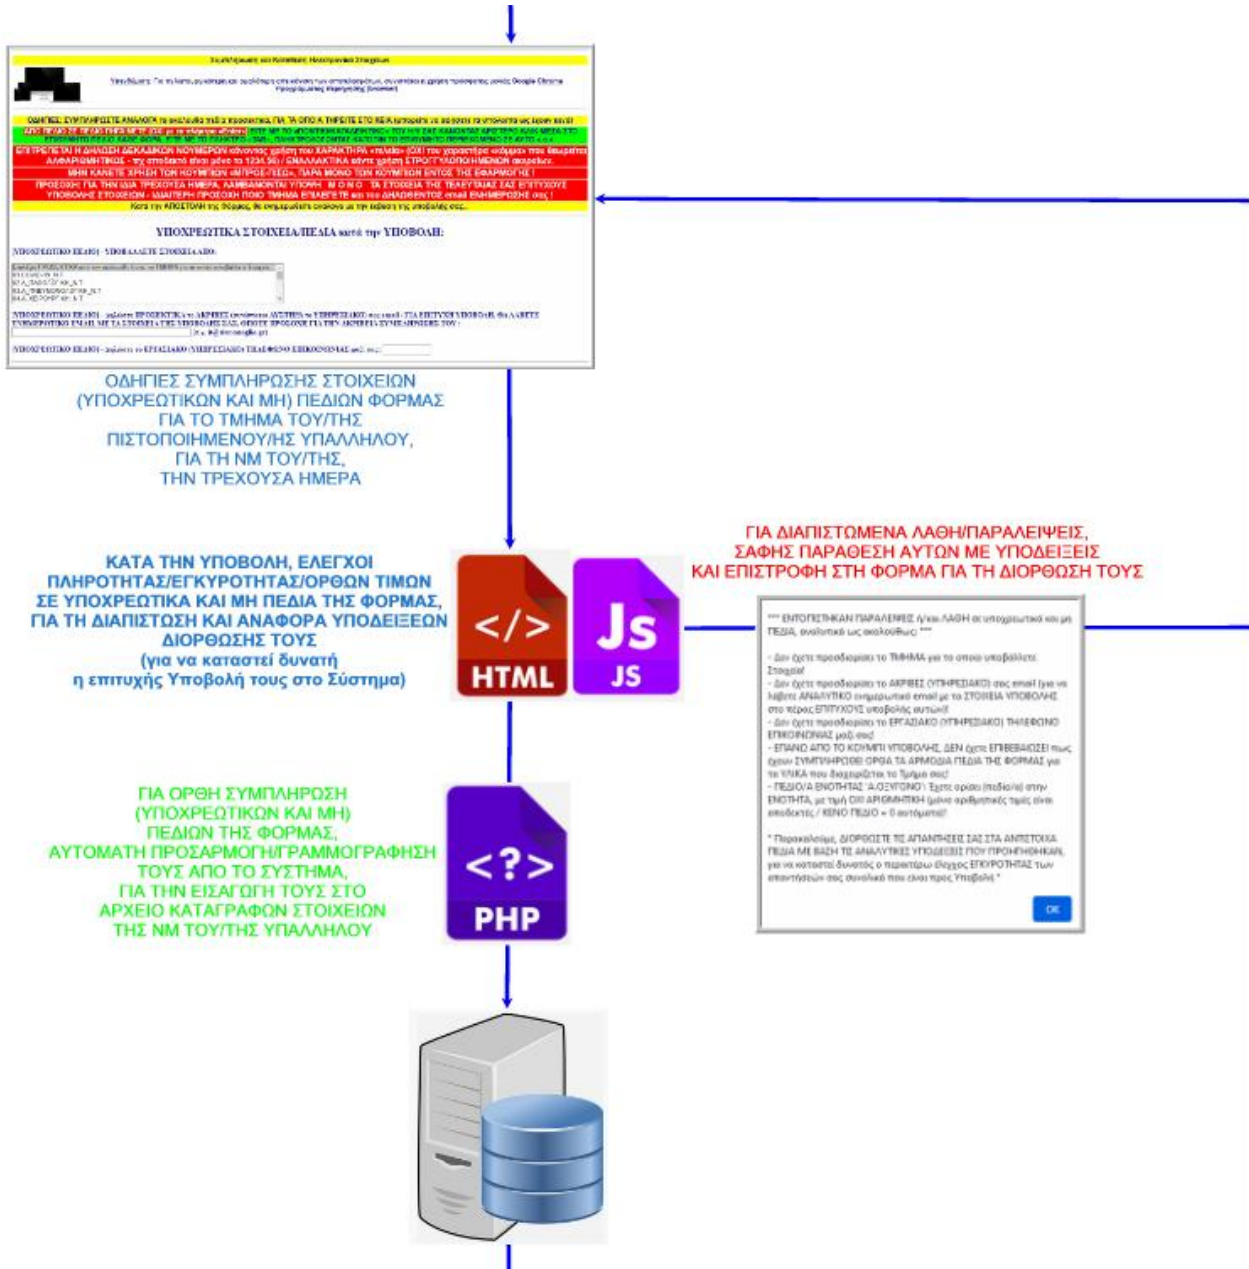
Συμπλήρωση και Καταχώρηση Ηλεκτρονικών Στοιχείων

Υπενθύμιση: Για τη σωστή λειτουργία και εμφάνιση της φόρμας, συνιστάται η χρήση του φυλλομετρητή Google Chrome

ΟΔΗΓΙΕΣ: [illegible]

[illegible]

ΕΠΙΤΡΕΠΕΤΑΙ Η ΔΗΛΩΣΗ ΔΕΚΑΔΙΚΩΝ ΝΟΥΜΕΡΩΝ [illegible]

ΜΗΝ ΚΑΝΕΤΕ ΧΡΗΣΗ ΤΩΝ ΚΟΥΜΠΙΩΝ «ΜΠΡΟΣ/ΠΙΣΩ», ΠΑΡΑ ΜΟΝΟ ΤΩΝ ΚΟΥΜΠΙΩΝ ΕΝΤΟΣ ΤΗΣ ΕΦΑΡΜΟΓΗΣ !

ΠΡΟΣΟΧΗ: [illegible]

Κατά την ΑΠΟΣΤΟΛΗ της Φόρμας, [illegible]

ΥΠΟΧΡΕΩΤΙΚΑ ΣΤΟΙΧΕΙΑ/ΠΕΔΙΑ κατά την ΥΠΟΒΟΛΗ:

ΥΠΟΧΡΕΩΤΙΚΟ ΠΕΔΙΟ - ΥΠΟΒΑΛΛΕΤΕ ΣΤΟΙΧΕΙΑ ΑΠΟ:

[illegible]

ΥΠΟΧΡΕΩΤΙΚΟ ΠΕΔΙΟ - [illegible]

ΥΠΟΧΡΕΩΤΙΚΟ ΠΕΔΙΟ - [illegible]

ΟΔΗΓΙΕΣ ΣΥΜΠΛΗΡΩΣΗΣ ΣΤΟΙΧΕΙΩΝ (ΥΠΟΧΡΕΩΤΙΚΩΝ ΚΑΙ ΜΗ) ΠΕΔΙΩΝ ΦΟΡΜΑΣ ΓΙΑ ΤΟ ΤΜΗΜΑ ΤΟΥ/ΤΗΣ ΠΙΣΤΟΠΟΙΗΜΕΝΟΥ/ΗΣ ΥΠΑΛΛΗΛΟΥ, ΓΙΑ ΤΗ ΝΜ ΤΟΥ/ΤΗΣ, ΤΗΝ ΤΡΕΧΟΥΣΑ ΗΜΕΡΑ

ΓΙΑ ΔΙΑΠΙΣΤΩΜΕΝΑ ΛΑΘΗ/ΠΑΡΑΛΕΙΨΕΙΣ, ΣΑΦΗΣ ΠΑΡΑΘΕΣΗ ΑΥΤΩΝ ΜΕ ΥΠΟΔΕΙΞΕΙΣ ΚΑΙ ΕΠΙΣΤΡΟΦΗ ΣΤΗ ΦΟΡΜΑ ΓΙΑ ΤΗ ΔΙΟΡΘΩΣΗ ΤΟΥΣ

ΚΑΤΑ ΤΗΝ ΥΠΟΒΟΛΗ, ΕΛΕΓΧΟΙ ΠΛΗΡΟΤΗΤΑΣ/ΕΓΚΥΡΟΤΗΤΑΣ/ΟΡΩΝ ΤΙΜΩΝ ΣΕ ΥΠΟΧΡΕΩΤΙΚΑ ΚΑΙ ΜΗ ΠΕΔΙΑ ΤΗΣ ΦΟΡΜΑΣ, ΓΙΑ ΤΗ ΔΙΑΠΙΣΤΩΣΗ ΚΑΙ ΑΝΑΦΟΡΑ ΥΠΟΔΕΙΞΕΩΝ ΔΙΟΡΘΩΣΗΣ ΤΟΥΣ (για να καταστεί δυνατή η επιτυχής Υποβολή τους στο Σύστημα)

</>
HTML

Js
JS

*** ΕΝΤΟΠΙΣΤΗΚΑΝ ΠΑΡΑΛΕΙΨΕΙΣ ή/και ΛΑΘΗ σε υποχρεωτικά και μη ΠΕΔΙΑ, αναλυτικά ως ακολούθως: ***

- Δεν έχετε προσδιορίσει το ΤΜΗΜΑ για το οποίο υποβάλλετε Στοιχεία!
- Δεν έχετε προσδιορίσει το ΑΚΡΙΒΕΣ (ΥΠΗΡΕΣΙΑΚΟ) σας email (για να λάβετε ΑΝΑΛΥΤΙΚΟ ενημερωτικό email με τα ΣΤΟΙΧΕΙΑ ΥΠΟΒΟΛΗΣ στο πέρας ΕΠΙΤΥΧΟΥΣ υποβολής αυτών)!
- Δεν έχετε προσδιορίσει το ΕΡΓΑΣΙΑΚΟ (ΥΠΗΡΕΣΙΑΚΟ) ΤΗΛΕΦΩΝΟ ΕΠΙΚΟΙΝΩΝΙΑΣ μαζί σας!
- ΕΠΑΝΩ ΑΠΟ ΤΟ ΚΟΥΜΠΙ ΥΠΟΒΟΛΗΣ, ΔΕΝ έχετε ΕΠΙΒΕΒΑΙΩΣΕΙ πως έχουν ΣΥΜΠΛΗΡΩΘΕΙ ΟΡΘΑ ΤΑ ΑΡΜΟΔΙΑ ΠΕΔΙΑ ΤΗΣ ΦΟΡΜΑΣ για τα ΥΛΙΚΑ που διαχειρίζεται το Τμήμα σας!
- ΠΕΔΙΟ/Α ΕΝΟΤΗΤΑΣ 'Α.ΟΞΥΓΟΝΟ': Έχετε ορίσει (πεδίο/α) στην ΕΝΟΤΗΤΑ, με τιμή ΟΧΙ ΑΡΙΘΜΗΤΙΚΗ (μόνο αριθμητικές τιμές είναι αποδεκτές / ΚΕΝΟ ΠΕΔΙΟ = 0 αυτόματα)!

* Παρακαλούμε, ΔΙΟΡΘΩΣΤΕ ΤΙΣ ΑΠΑΝΤΗΣΕΙΣ ΣΑΣ ΣΤΑ ΑΝΤΙΣΤΟΙΧΑ ΠΕΔΙΑ ΜΕ ΒΑΣΗ ΤΙΣ ΑΝΑΛΥΤΙΚΕΣ ΥΠΟΔΕΙΞΕΙΣ ΠΟΥ ΠΡΟΗΓΗΘΗΚΑΝ, για να καταστεί δυνατός ο περαιτέρω έλεγχος ΕΓΚΥΡΟΤΗΤΑΣ των απαντήσεών σας συνολικά που είναι προς Υποβολή *

OK

ΓΙΑ ΟΡΘΗ ΣΥΜΠΛΗΡΩΣΗ (ΥΠΟΧΡΕΩΤΙΚΩΝ ΚΑΙ ΜΗ) ΠΕΔΙΩΝ ΤΗΣ ΦΟΡΜΑΣ, ΑΥΤΟΜΑΤΗ ΠΡΟΣΑΡΜΟΓΗ/ΓΡΑΜΜΟΓΡΑΦΗΣΗ ΤΟΥΣ ΑΠΟ ΤΟ ΣΥΣΤΗΜΑ, ΓΙΑ ΤΗΝ ΕΙΣΑΓΩΓΗ ΤΟΥΣ ΣΤΟ ΑΡΧΕΙΟ ΚΑΤΑΓΡΑΦΩΝ ΣΤΟΙΧΕΙΩΝ ΤΗΣ ΝΜ ΤΟΥ/ΤΗΣ ΥΠΑΛΛΗΛΟΥ

<?>
PHP